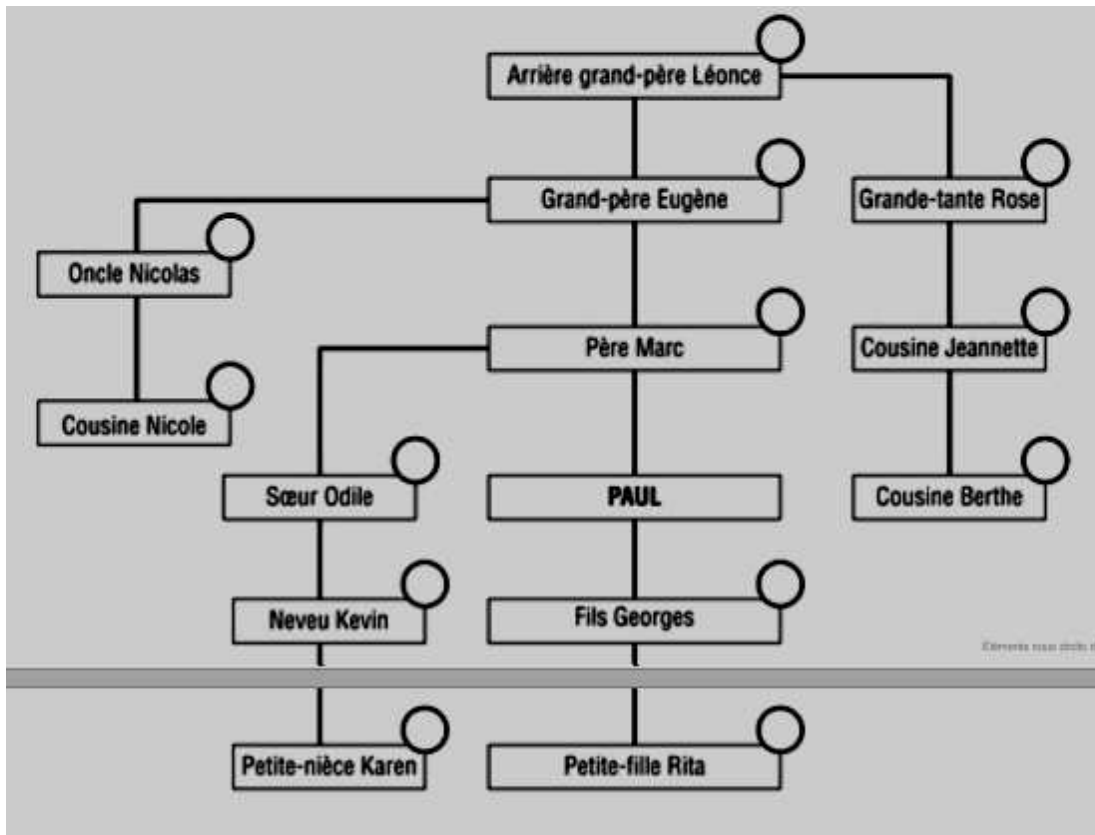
Arrière grand-père Léonce

Grand-père Eugène

Grande-tante Rose

Oncle Nicolas

Père Marc

Cousine Jeannette

Cousine Nicole

Sœur Odile

PAUL

Cousine Berthe

Neveu Kevin

Fils Georges

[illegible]

Petite-nièce Karen

Petite-fille Rita